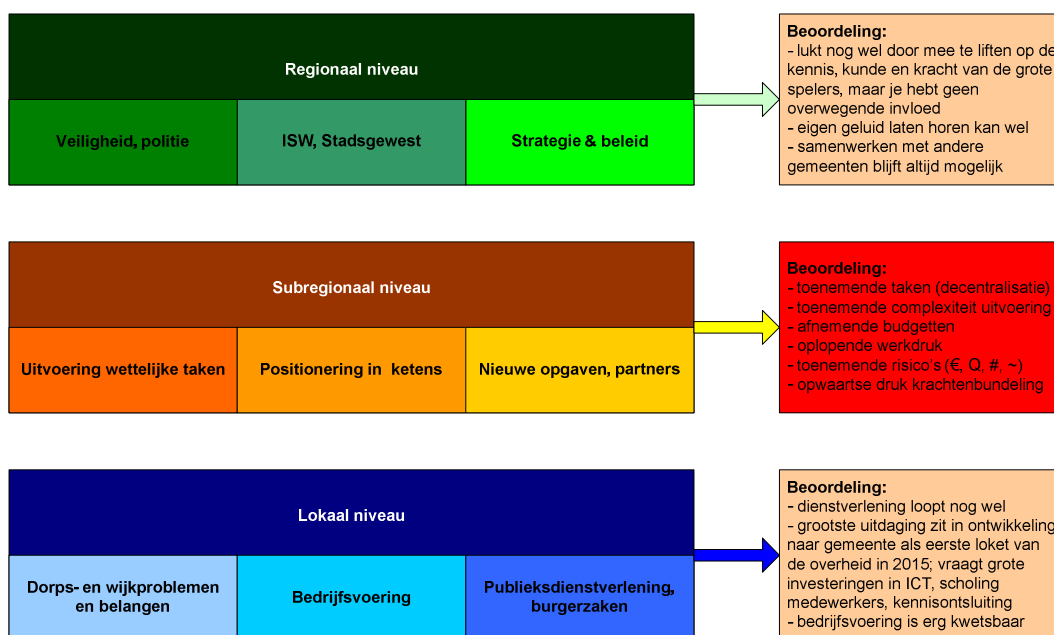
Regionaal niveau

Veiligheid, politie

ISW, Stadsgewest

Strategie & beleid

Beoordeling:
- lukt nog wel door mee te liften op de kennis, kunde en kracht van de grote spelers, maar je hebt geen overwegende invloed
- eigen geluid laten horen kan wel
- samenwerken met andere gemeenten blijft altijd mogelijk

Subregionaal niveau

Uitvoering wettelijke taken

Positionering in ketens

Nieuwe opgaven, partners

Beoordeling:
- toenemende taken (decentralisatie)
- toenemende complexiteit uitvoering
- afnemende budgetten
- oplopende werkdruk
- toenemende risico's (€, Q, #, ~)
- opwaartse druk krachtenbundeling

Lokaal niveau

Dorps- en wijkproblemen en belangen

Bedrijfsvoering

Publieksdienstverlening, burgerzaken

Beoordeling:
- dienstverlening loopt nog wel
- grootste uitdaging zit in ontwikkeling naar gemeente als eerste loket van de overheid in 2015; vraagt grote investeringen in ICT, scholing medewerkers, kennisontsluiting
- bedrijfsvoering is erg kwetsbaar